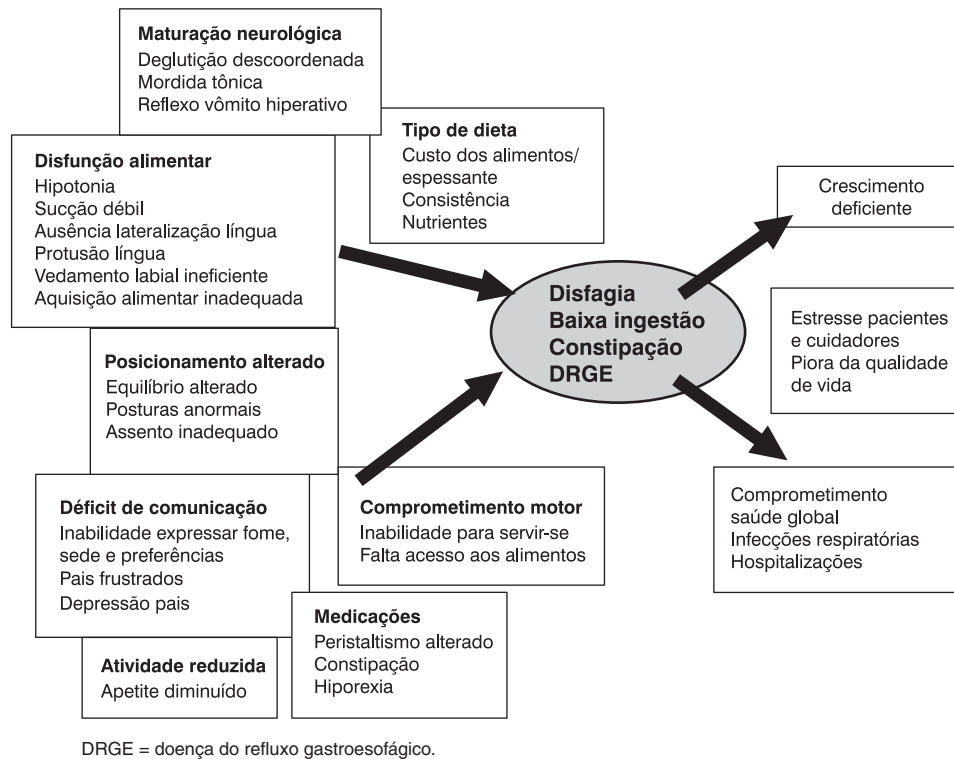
Maturação neurológica
Deglutição descoordenada
Mordida tônica
Reflexo vômito hiperativo

Tipo de dieta
Custo dos alimentos/ espessante
Consistência
Nutrientes

Disfunção alimentar
Hipotonia
Sucção débil
Ausência lateralização língua
Protusão língua
Vedamento labial ineficiente
Aquisição alimentar inadequada

Crescimento deficiente

Disfagia
Baixa ingestão
Constipação
DRGE

Estresse pacientes e cuidadores
Piora da qualidade de vida

Posicionamento alterado
Equilíbrio alterado
Posturas anormais
Assento inadequado

Comprometimento saúde global
Infecções respiratórias
Hospitalizações

Déficit de comunicação
Inabilidade expressar fome, sede e preferências
Pais frustrados
Depressão pais

Comprometimento motor
Inabilidade para servir-se
Falta acesso aos alimentos

Medicações
Peristaltismo alterado
Constipação
Hiporexia

Atividade reduzida
Apetite diminuído

DRGE = doença do refluxo gastroesofágico.